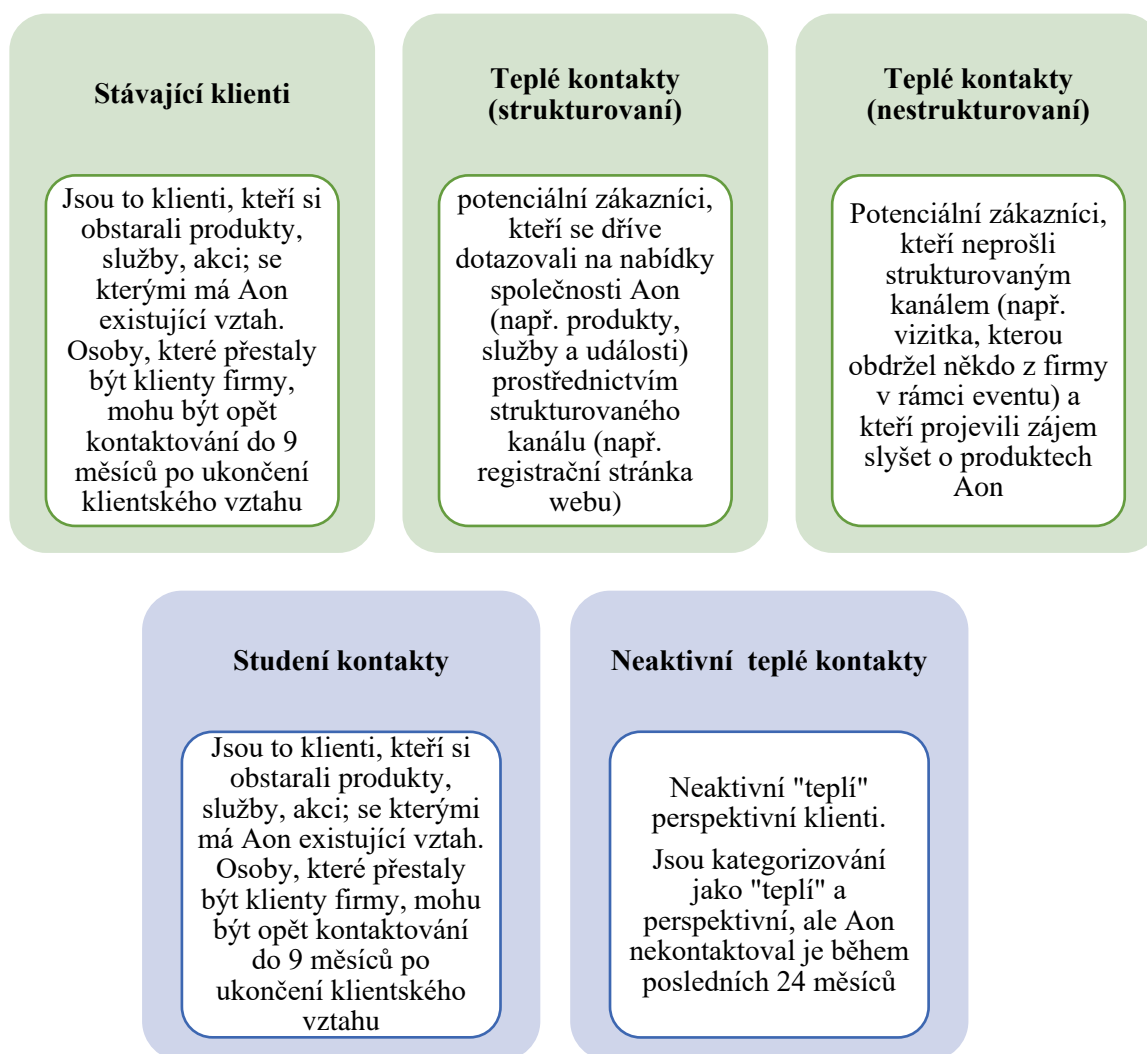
Stávající klienti

Jsou to klienti, kteří si obstarali produkty, služby, akci; se kterými má Aon existující vztah. Osoby, které přestaly být klienty firmy, mohu být opět kontaktování do 9 měsíců po ukončení klientského vztahu

Teplé kontakty (strukturovaní)

potenciální zákazníci, kteří se dříve dotazovali na nabídky společnosti Aon (např. produkty, služby a události) prostřednictvím strukturovaného kanálu (např. registrační stránka webu)

Teplé kontakty (nestrukturovaní)

Potenciální zákazníci, kteří neprošli strukturovaným kanálem (např. vizitka, kterou obdržel někdo z firmy v rámci eventu) a kteří projevili zájem slyšet o produktech Aon

Studení kontakty

Jsou to klienti, kteří si obstarali produkty, služby, akci; se kterými má Aon existující vztah. Osoby, které přestaly být klienty firmy, mohu být opět kontaktování do 9 měsíců po ukončení klientského vztahu

Neaktivní  teplé kontakty

Neaktivní "teplí" perspektivní klienti.

Jsou kategorizování jako "teplí" a perspektivní, ale Aon nekontaktoval je během posledních 24 měsíců